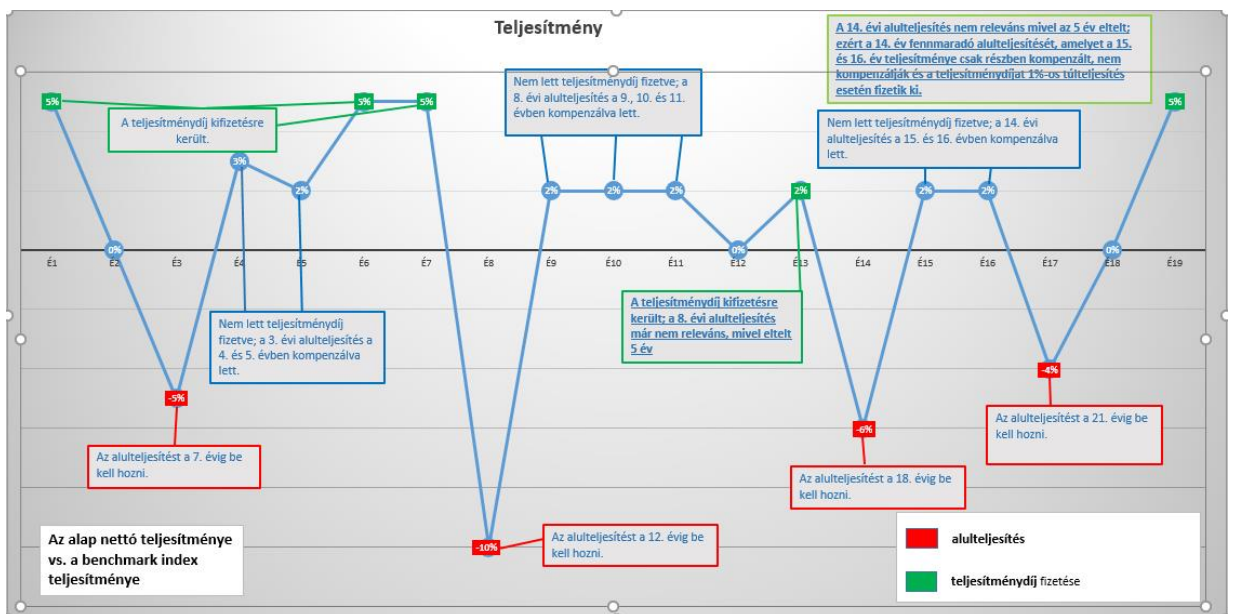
Teljesítmény

A 14. évi alulteljesítés nem releváns mivel az 5 év eltelt; ezért a 14. év fennmaradó alulteljesítését, amelyet a 15. és 16. év teljesítménye csak részben kompenzált, nem kompenzálják és a teljesítménydíjat 1%-os túlteljesítés esetén fizetik ki.

5%

5%

5%

A teljesítménydíj kifizetésre került.

Nem lett teljesítménydíj fizetve; a 8. évi alulteljesítés a 9., 10. és 11. évben kompenzálva lett.

Nem lett teljesítménydíj fizetve; a 14. évi alulteljesítés a 15. és 16. évben kompenzálva lett.

5%

3%

2%

2%

2%

2%

2%

2%

2%

0%

0%

0%

É1 É2 É3 É4 É5 É6 É7 É8 É9 É10 É11 É12 É13 É14 É15 É16 É17 É18 É19

A teljesítménydíj kifizetésre került; a 8. évi alulteljesítés már nem releváns, mivel eltelt 5 év

Nem lett teljesítménydíj fizetve; a 3. évi alulteljesítés a 4. és 5. évben kompenzálva lett.

-5%

-4%

-6%

Az alulteljesítést a 21. évig be kell hozni.

Az alulteljesítést a 7. évig be kell hozni.

Az alulteljesítést a 18. évig be kell hozni.

-10%

Az alulteljesítést a 12. évig be kell hozni.

Az alap nettó teljesítménye vs. a benchmark index teljesítménye

alulteljesítés

teljesítménydíj fizetése